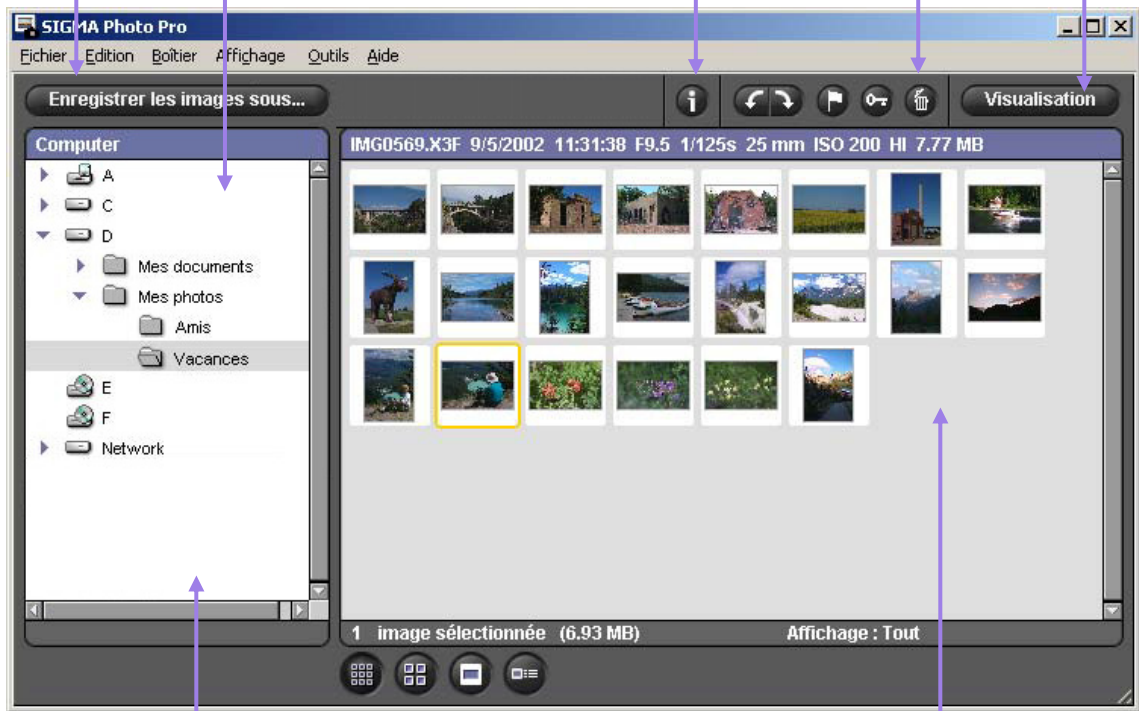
SIGMA Photo Pro

Fichier Edition Boîtier Affichage Outils Aide

Enregistrer les images sous...

Visualisation

Computer

IMG0569.X3F 9/5/2002 11:31:38 F9.5 1/125s 25 mm ISO 200 HI 7.77 MB

A
C
D
Mes documents
Mes photos
Amis
Vacances
E
F
Network

1 image sélectionnée (6.93 MB)

Affichage : Tout